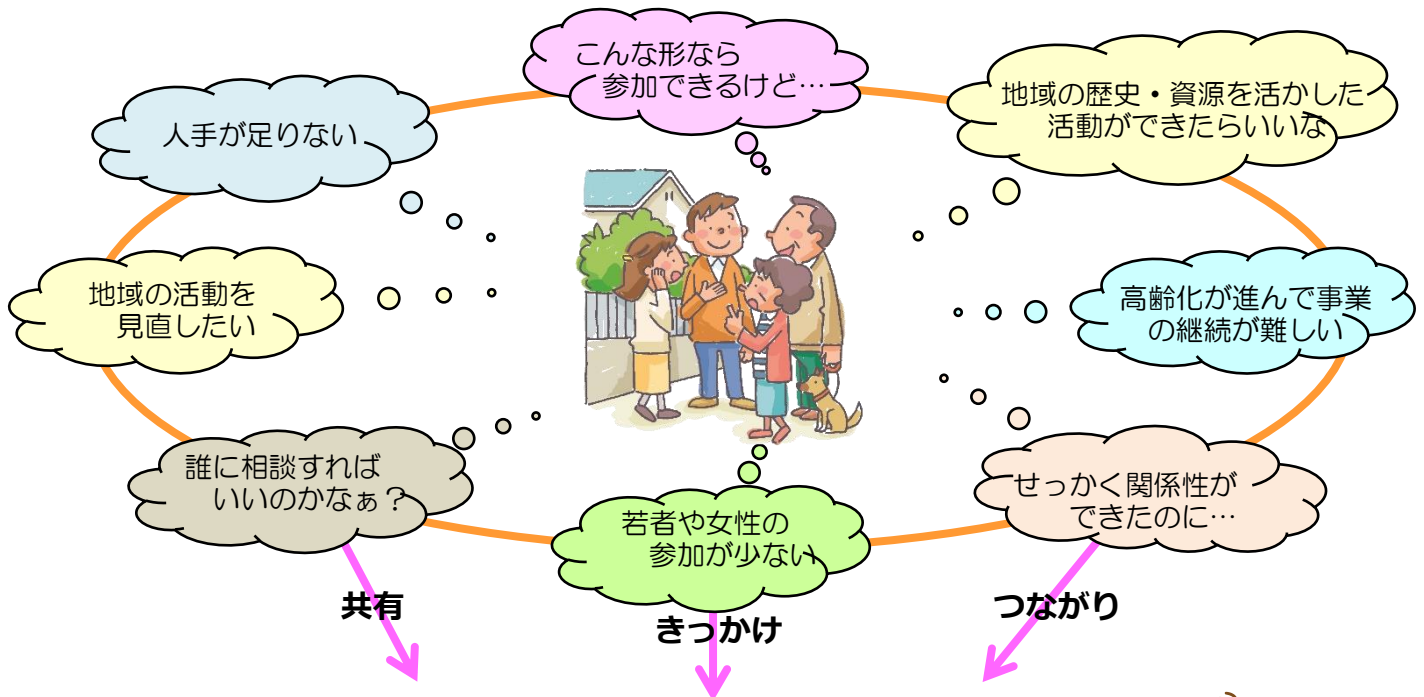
こんな形なら
参加できるけど…

人手が足りない

地域の歴史・資源を活かした
活動ができたらいいな

地域の活動を
見直したい

高齢化が進んで事業
の継続が難しい

誰に相談すれば
いいのかなぁ？

若者や女性の
参加が少ない

せっかく関係性が
できたのに…

共有

きっかけ

つながり